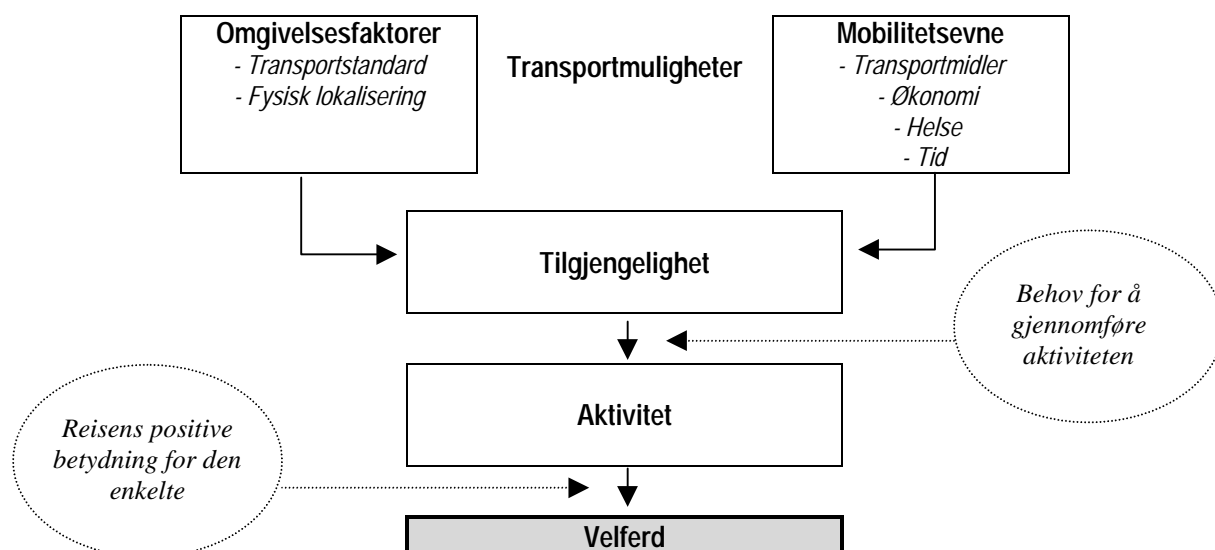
Omgivelsesfaktorer
- Transportstandard
- Fysisk lokalisering

Transportmuligheter

Mobilitetsevne
- Transportmidler
- Økonomi
- Helse
- Tid

Tilgjengelighet

Behov for å gjennomføre aktiviteten

Aktivitet

Reisens positive betydning for den enkelte

Velferd